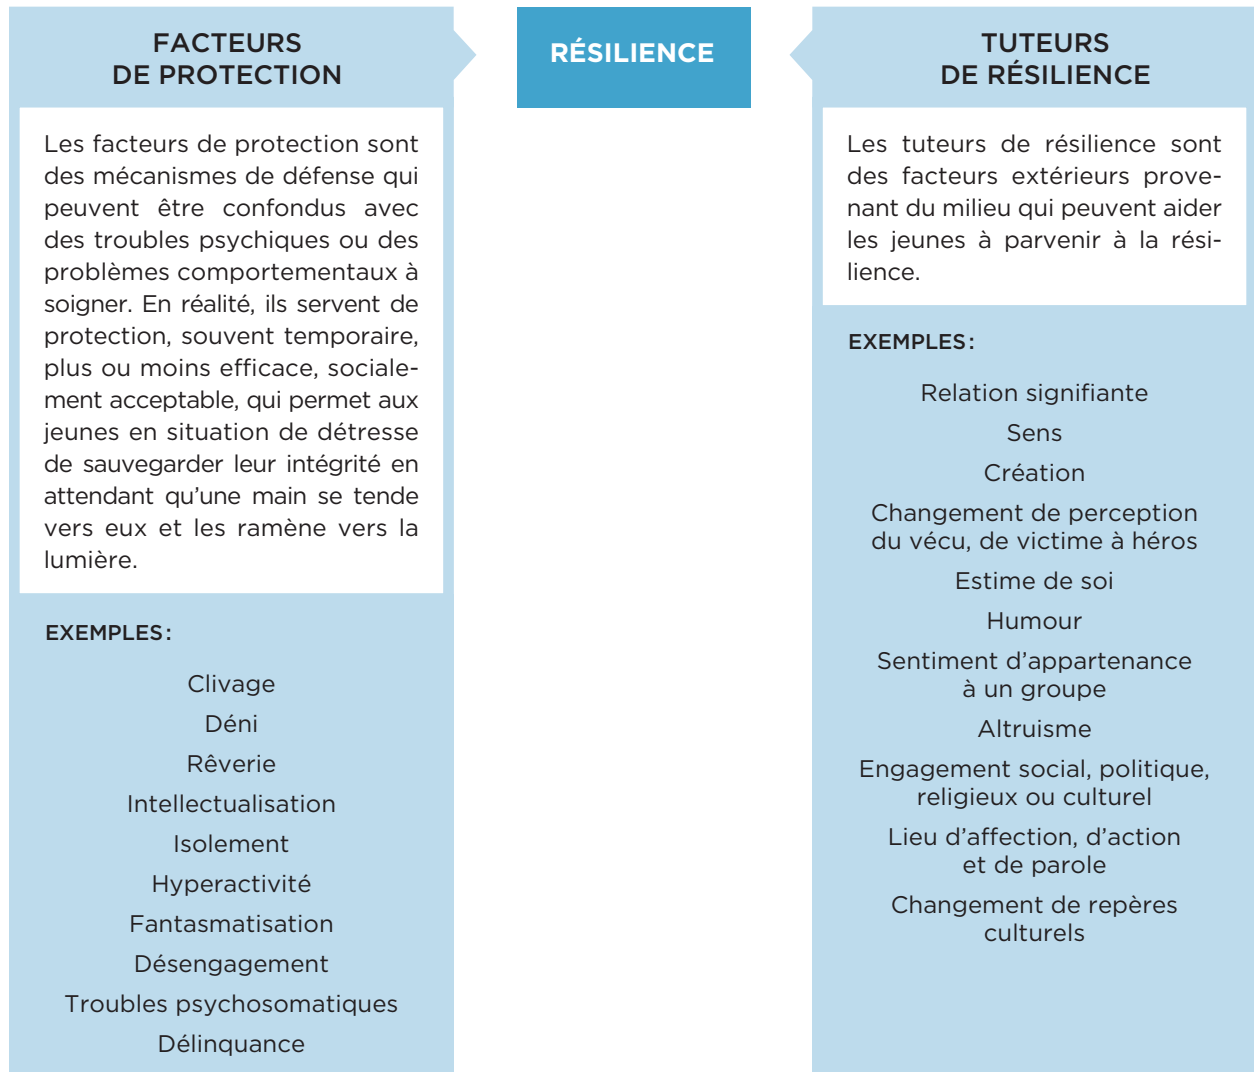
FACTEURS DE PROTECTION

Les facteurs de protection sont des mécanismes de défense qui peuvent être confondus avec des troubles psychiques ou des problèmes comportementaux à soigner. En réalité, ils servent de protection, souvent temporaire, plus ou moins efficace, socialement acceptable, qui permet aux jeunes en situation de détresse de sauvegarder leur intégrité en attendant qu'une main se tende vers eux et les ramène vers la lumière.

EXEMPLES :

Clivage
Déni
Rêverie
Intellectualisation
Isolement
Hyperactivité
Fantasmatisation
Désengagement
Troubles psychosomatiques
Délinquance

RÉSILIENCE

TUTEURS DE RÉSILIENCE

Les tuteurs de résilience sont des facteurs extérieurs provenant du milieu qui peuvent aider les jeunes à parvenir à la résilience.

EXEMPLES :

Relation signifiante
Sens
Création
Changement de perception du vécu, de victime à héros
Estime de soi
Humour
Sentiment d'appartenance à un groupe
Altruisme
Engagement social, politique, religieux ou culturel
Lieu d'affection, d'action et de parole
Changement de repères culturels